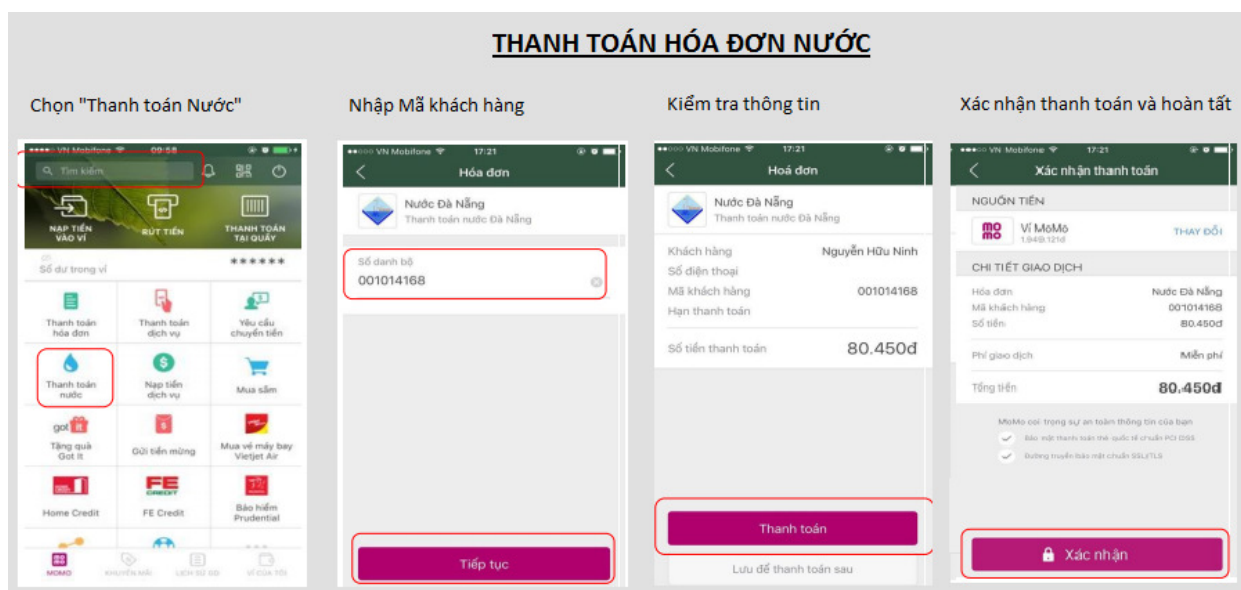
THANH TOÁN HÓA ĐƠN NƯỚC

Chọn "Thanh toán Nước"

VN Mobifone 09:58

Tìm kiếm

NẠP TIỀN VÀO VÍ

RÚT TIỀN

THANH TOÁN TẠI QUẦY

Số dư trong ví ******

Thanh toán hóa đơn

Thanh toán dịch vụ

Yêu cầu chuyển tiền

Thanh toán nước

Nạp tiền dịch vụ

Mua sắm

Tặng quà Got It

Gửi tiền mừng

Mua vé máy bay Vietjet Air

Home Credit

FE Credit

Bảo hiểm Prudential

MOMO KHUYẾN MÃI LỊCH SỬ GD VÍ CỦA TÔI

Nhập Mã khách hàng

VN Mobifone 17:21

Hóa đơn

Nước Đà Nẵng
Thanh toán nước Đà Nẵng

Số danh bộ
001014168

Tiếp tục

Kiểm tra thông tin

VN Mobifone 17:21

Hoá đơn

Nước Đà Nẵng
Thanh toán nước Đà Nẵng

Khách hàng Nguyễn Hữu Ninh
Số điện thoại
Mã khách hàng 001014168
Hạn thanh toán

Số tiền thanh toán 80.450đ

Thanh toán

Lưu để thanh toán sau

Xác nhận thanh toán và hoàn tất

VN Mobifone 17:21

Xác nhận thanh toán

NGUỒN TIỀN

Ví MoMo
1.949.121đ
THAY ĐỔI

CHI TIẾT GIAO DỊCH

Hóa đơn Nước Đà Nẵng
Mã khách hàng 001014168
Số tiền 80.450đ

Phí giao dịch Miễn phí

Tổng tiền 80.450đ

MoMo coi trọng sự an toàn thông tin của bạn
Bảo mật thanh toán thẻ quốc tế chuẩn PCI DSS
Đường truyền bảo mật chuẩn SSL/TLS

Xác nhận